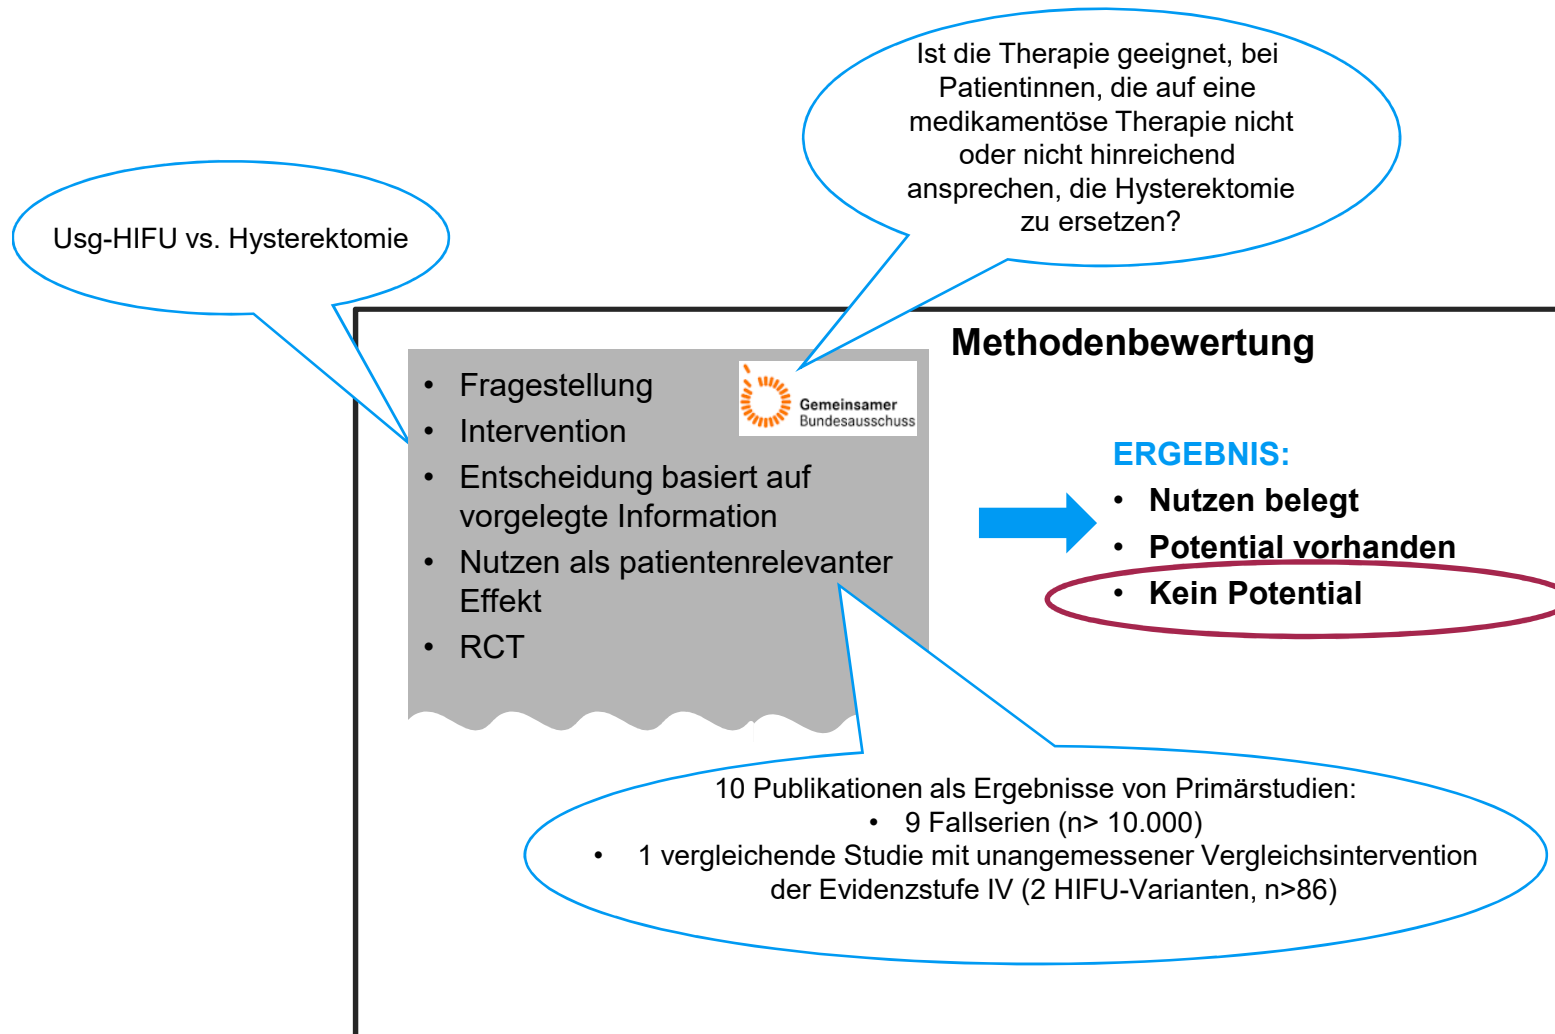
Ist die Therapie geeignet, bei Patientinnen, die auf eine medikamentöse Therapie nicht oder nicht hinreichend ansprechen, die Hysterektomie zu ersetzen?

Usg-HIFU vs. Hysterektomie

Methodenbewertung

- Fragestellung
- Intervention
- Entscheidung basiert auf vorgelegte Information
- Nutzen als patientenrelevanter Effekt
- RCT

Gemeinsamer Bundesausschuss

ERGEBNIS:
- Nutzen belegt
- Potential vorhanden
- Kein Potential

10 Publikationen als Ergebnisse von Primärstudien:
- 9 Fallserien (n> 10.000)
- 1 vergleichende Studie mit unangemessener Vergleichsintervention der Evidenzstufe IV (2 HIFU-Varianten, n>86)